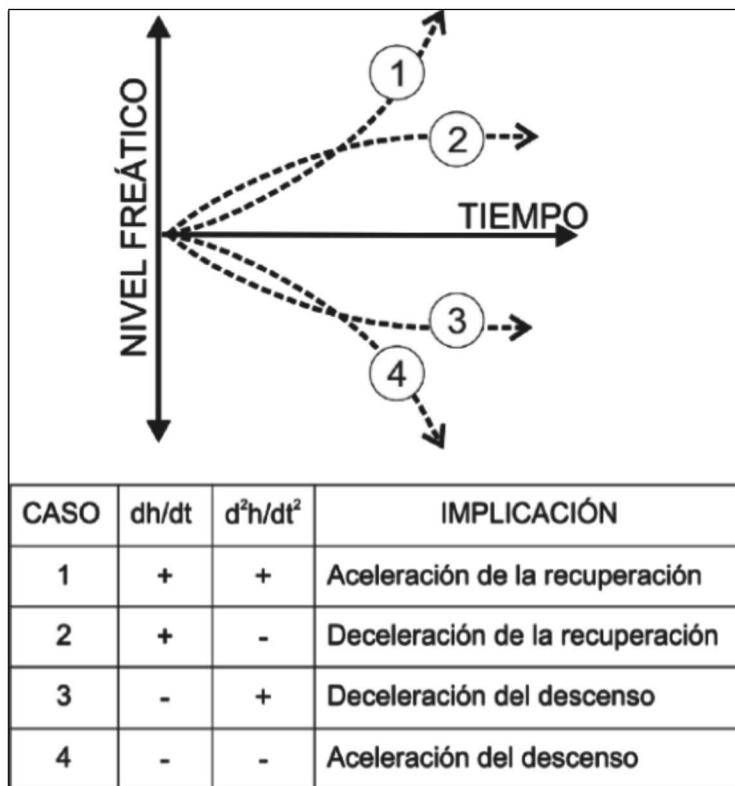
NIVEL FREÁTICO

TIEMPO

1

2

3

4

| CASO | dh/dt | $d^2h/dt^2$ | IMPLICACIÓN |
|---|---|---|---|
| 1 | + | + | Aceleración de la recuperación |
| 2 | + | - | Deceleración de la recuperación |
| 3 | - | + | Deceleración del descenso |
| 4 | - | - | Aceleración del descenso |